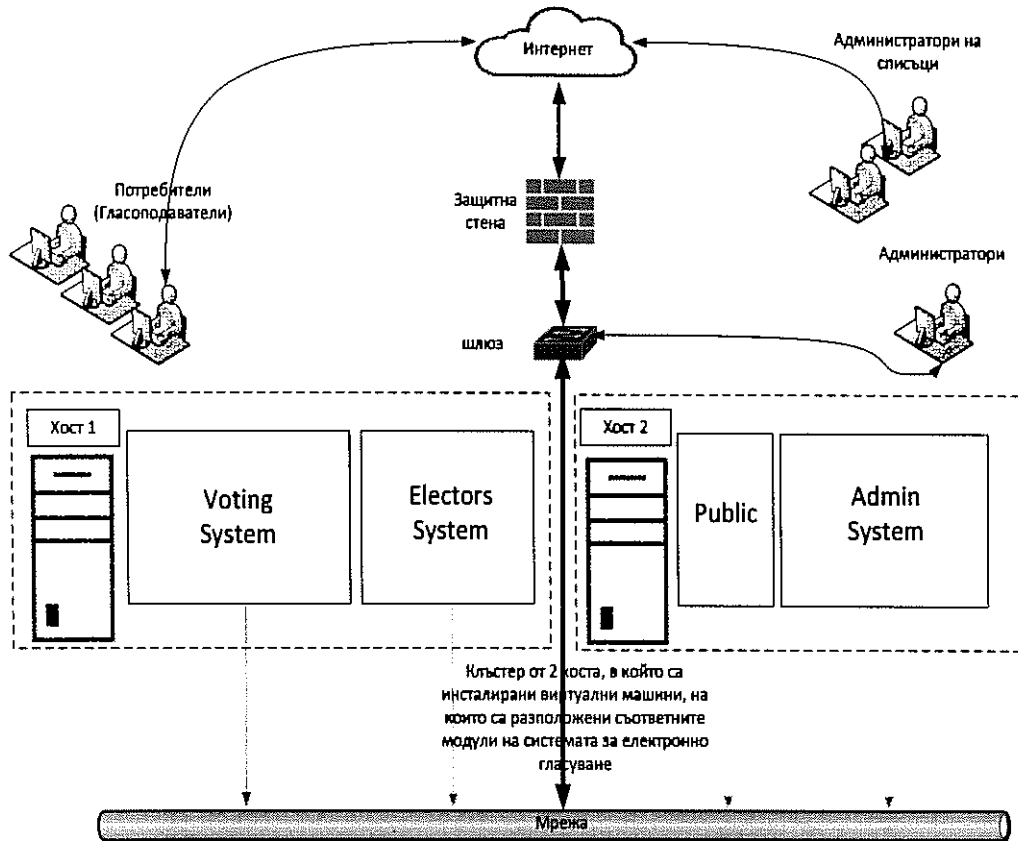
Интернет

Администратори на списъци

Потребители (Гласоподаватели)

Защитна стена

Администратори

шлюз

Хост 1

Voting System

Electors System

Хост 2

Public

Admin System

Клъстер от 2 хоста, в който са инсталирани виртуални машини, на които са разположени съответните модули на системата за електронно гласуване

Мрежа